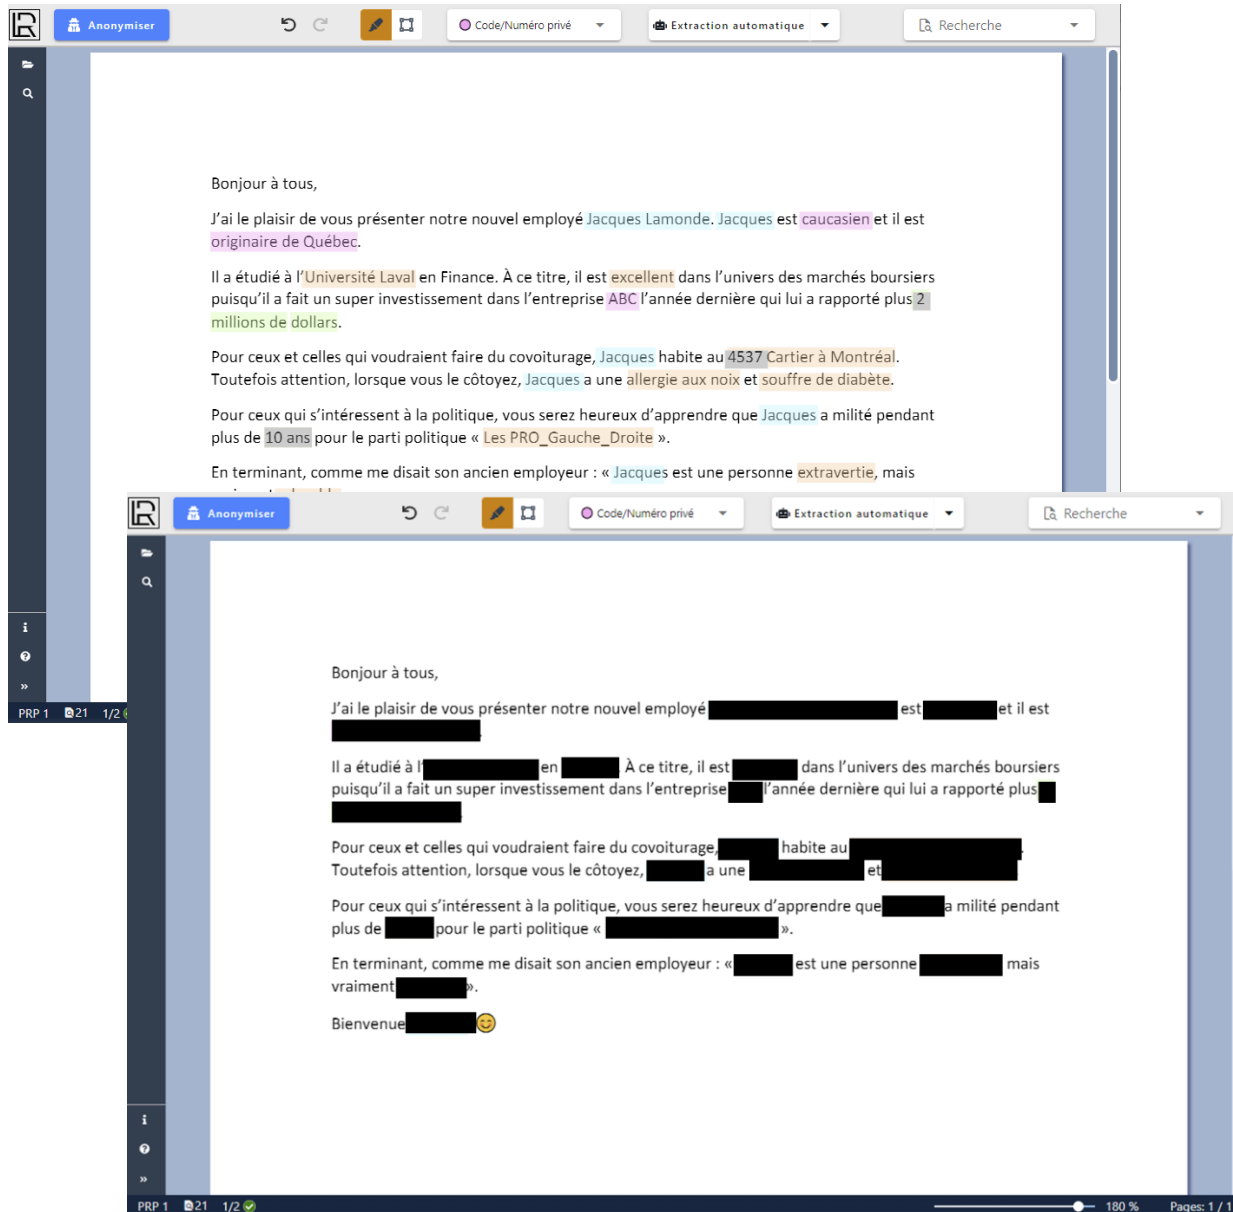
Anonymiser

Code/Numéro privé

Extraction automatique

Recherche

Bonjour à tous,

J'ai le plaisir de vous présenter notre nouvel employé Jacques Lamonde. Jacques est caucasien et il est originaire de Québec.

Il a étudié à l'Université Laval en Finance. À ce titre, il est excellent dans l'univers des marchés boursiers puisqu'il a fait un super investissement dans l'entreprise ABC l'année dernière qui lui a rapporté plus 2 millions de dollars.

Pour ceux et celles qui voudraient faire du covoiturage, Jacques habite au 4537 Cartier à Montréal. Toutefois attention, lorsque vous le côtoyez, Jacques a une allergie aux noix et souffre de diabète.

Pour ceux qui s'intéressent à la politique, vous serez heureux d'apprendre que Jacques a milité pendant plus de 10 ans pour le parti politique « Les PRO_Gauche_Droite ».

En terminant, comme me disait son ancien employeur : « Jacques est une personne extravertie, mais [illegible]

PRP 1 21 1/2

Anonymiser

Code/Numéro privé

Extraction automatique

Recherche

Bonjour à tous,

J'ai le plaisir de vous présenter notre nouvel employé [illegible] est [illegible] et il est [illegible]

Il a étudié à l'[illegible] en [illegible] À ce titre, il est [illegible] dans l'univers des marchés boursiers puisqu'il a fait un super investissement dans l'entreprise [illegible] l'année dernière qui lui a rapporté plus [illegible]

Pour ceux et celles qui voudraient faire du covoiturage, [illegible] habite au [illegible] Toutefois attention, lorsque vous le côtoyez, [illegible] a une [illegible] et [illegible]

Pour ceux qui s'intéressent à la politique, vous serez heureux d'apprendre que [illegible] a milité pendant plus de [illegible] pour le parti politique « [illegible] ».

En terminant, comme me disait son ancien employeur : « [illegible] est une personne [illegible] mais vraiment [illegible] ».

Bienvenue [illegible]

PRP 1 21 1/2

180 %

Pages: 1 / 1